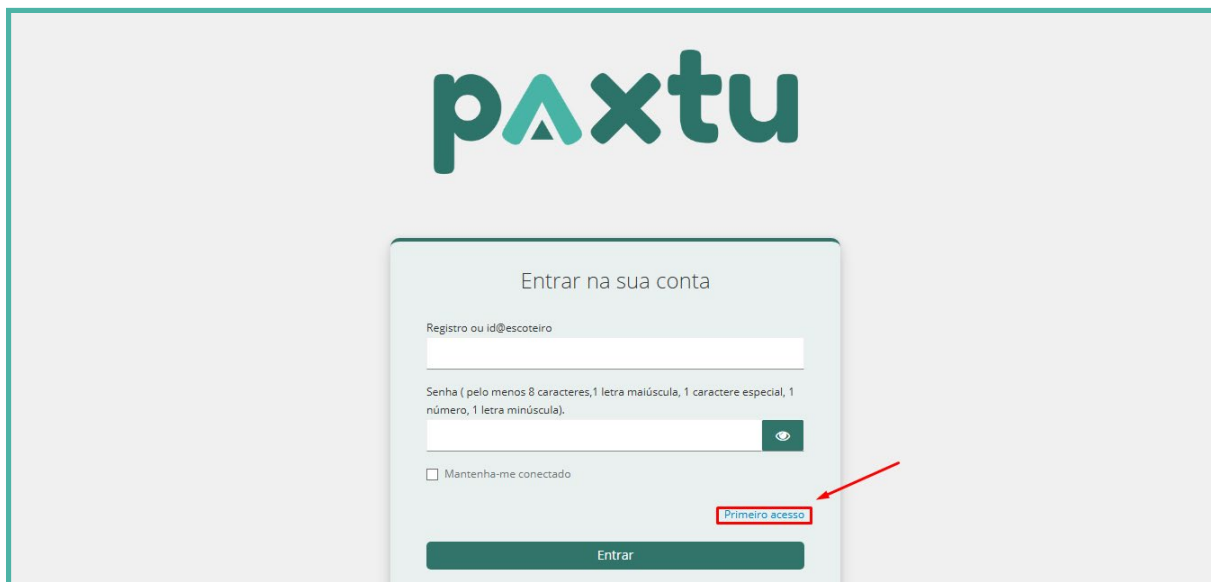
paxtu

Entrar na sua conta

Registro ou id@escoteiro

Senha ( pelo menos 8 caracteres,1 letra maiúscula, 1 caractere especial, 1 número, 1 letra minúscula).

Mantenha-me conectado

Primeiro acesso

Entrar